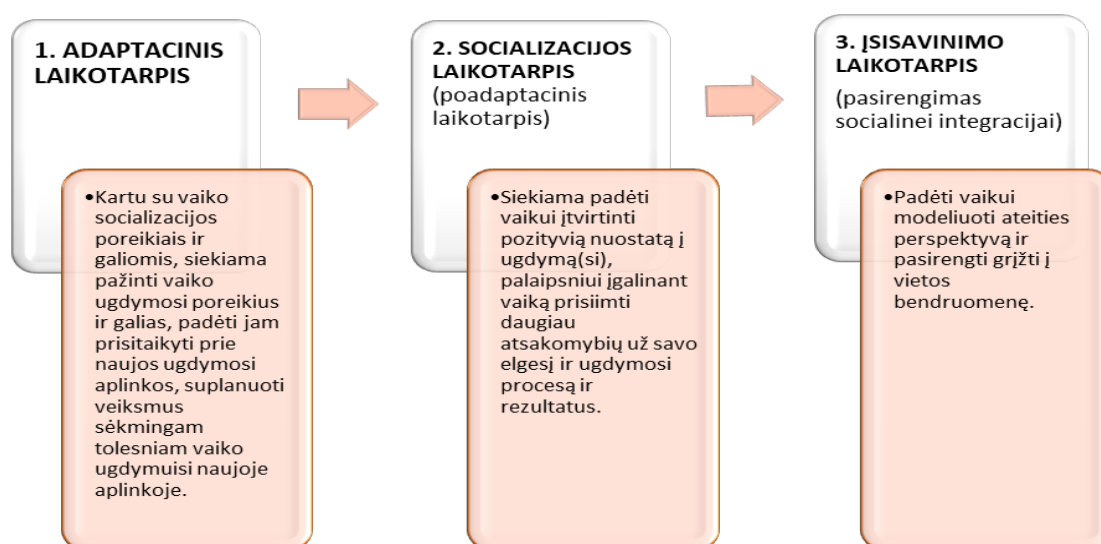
1. ADAPTACINIS LAIKOTARPIS

•Kartu su vaiko socializacijos poreikiais ir galiomis, siekiama pažinti vaiko ugdymosi poreikius ir galias, padėti jam prisitaikyti prie naujos ugdymosi aplinkos, suplanuoti veiksmus sėkmingam tolesniam vaiko ugdymuisi naujoje aplinkoje.

2. SOCIALIZACIJOS LAIKOTARPIS (poadaptacinis laikotarpis)

•Siekiama padėti vaikui įtvirtinti pozityvią nuostatą į ugdymą(si), palaipsniui įgalinant vaiką prisiimti daugiau atsakomybių už savo elgesį ir ugdymosi procesą ir rezultatus.

3. ĮSISAVINIMO LAIKOTARPIS (pasirengimas socialinei integracijai)

•Padėti vaikui modeliuoti ateities perspektyvą ir pasirengti grįžti į vietos bendruomenę.